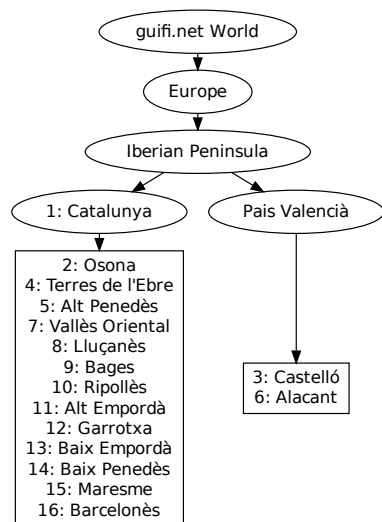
guifi.net World

Europe

Iberian Peninsula

1: Catalunya

Pais Valencià

2: Osona
4: Terres de l'Ebre
5: Alt Penedès
7: Vallès Oriental
8: Lluçanès
9: Bages
10: Ripollès
11: Alt Empordà
12: Garrotxa
13: Baix Empordà
14: Baix Penedès
15: Maresme
16: Barcelonès

3: Castelló
6: Alacant